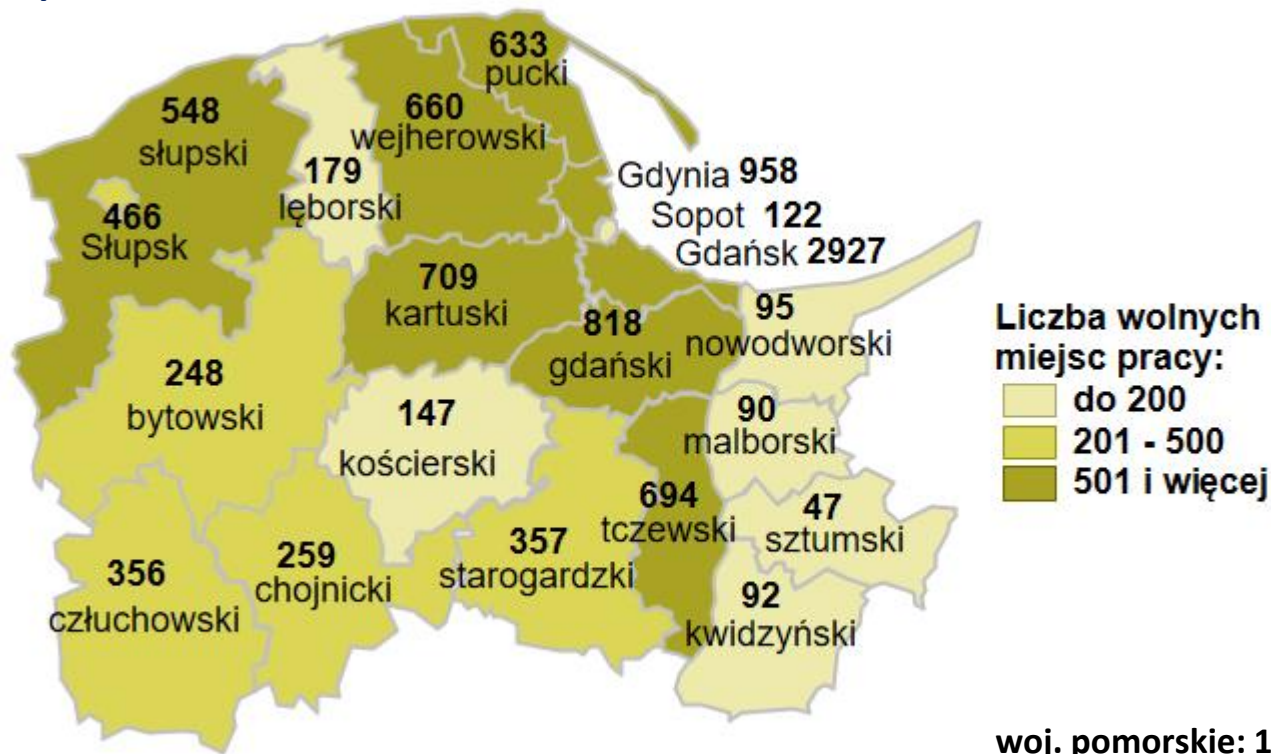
633
pucki

548
słupski

660
wejherowski

179
lęborski

466
Słupsk

Gdynia 958
Sopot 122
Gdańsk 2927

709
kartuski

95
nowodworski

818
gdański

248
bytowski

147
kościerski

90
malborski

694
tczewski

47
sztumski

357
starogardzki

259
chojnicki

356
człuchowski

92
kwidzyński

Liczba wolnych miejsc pracy:
do 200
201 - 500
501 i więcej

woj. pomorskie: 1 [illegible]